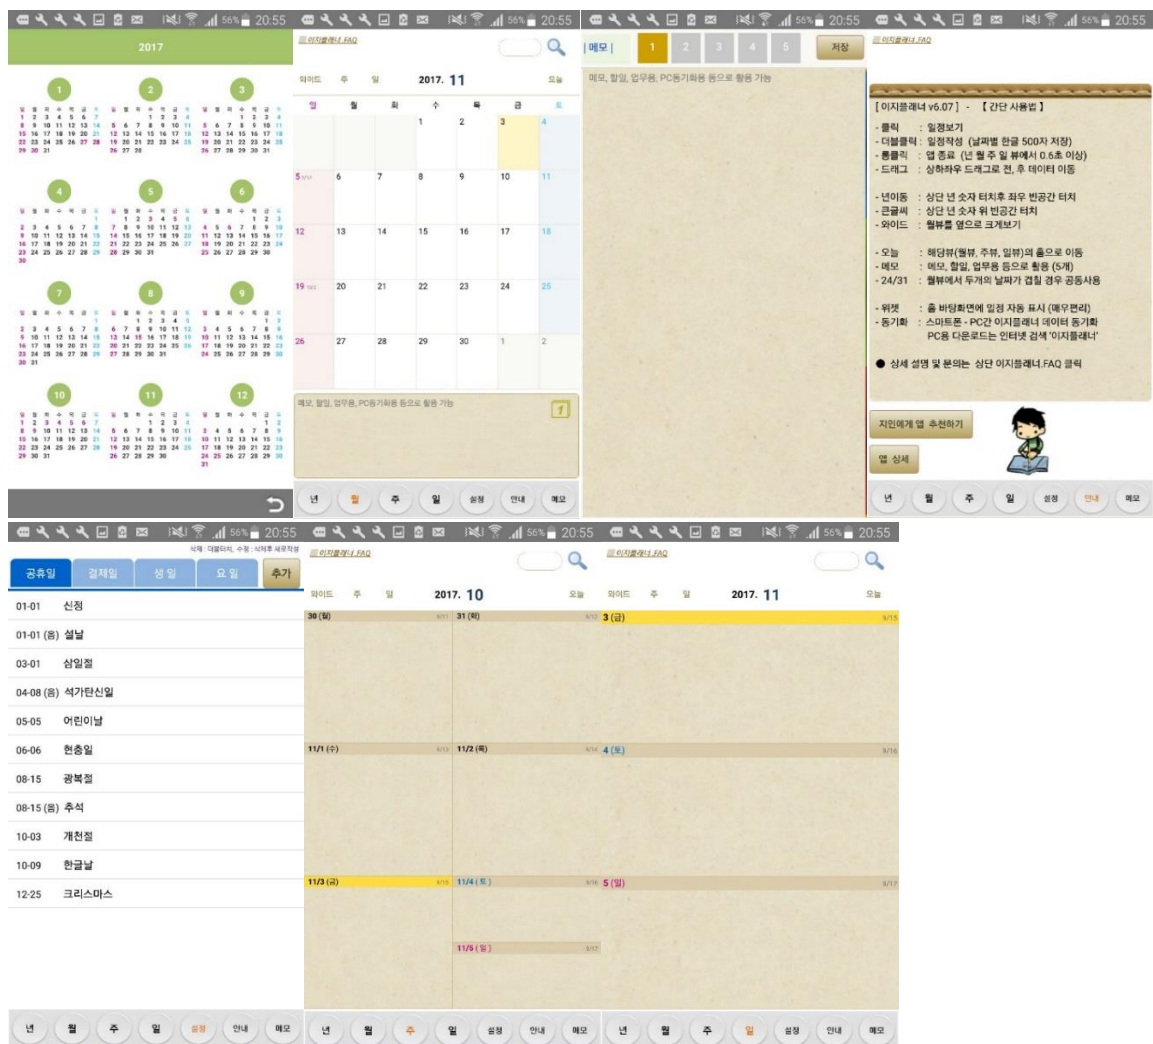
56% 20:55

2017

1 2 3
4 5 6
7 8 9
10 11 12

56% 20:55

이지플래너.FAQ

와이드 주 일 2017. 11 오늘

| 일 | 월 | 화 | 수 | 목 | 금 | 토 |
|---|---|---|---|---|---|---|
| | | | 1 | 2 | 3 | 4 |
| 5 | 6 | 7 | 8 | 9 | 10 | 11 |
| 12 | 13 | 14 | 15 | 16 | 17 | 18 |
| 19 | 20 | 21 | 22 | 23 | 24 | 25 |
| 26 | 27 | 28 | 29 | 30 | 1 | 2 |

메모, 할일, 업무용, PC동기화용 등으로 활용 가능

년 월 주 일 설정 안내 메모

56% 20:55

| 메모 | 1 2 3 4 5 저장

메모, 할일, 업무용, PC동기화용 등으로 활용 가능

56% 20:55

이지플래너.FAQ

[ 이지플래너 v6.07 ] - 【 간단 사용법 】

- 클릭 : 일정보기
- 더블클릭 : 일정작성 (날짜별 한글 500자 저장)
- 롱클릭 : 앱 종료 (년 월 주 일 뷰에서 0.6초 이상)
- 드래그 : 상하좌우 드래그로 전, 후 데이터 이동

- 년이동 : 상단 년 숫자 터치후 좌우 빈공간 터치
- 큰글씨 : 상단 년 숫자 위 빈공간 터치
- 와이드 : 월뷰를 옆으로 크게보기

- 오늘 : 해당뷰(월뷰, 주뷰, 일뷰)의 홈으로 이동
- 메모 : 메모, 할일, 업무용 등으로 활용 (5개)
- 24/31 : 월뷰에서 두개의 날짜가 겹칠 경우 공동사용

- 위젯 : 홈 바탕화면에 일정 자동 표시 (매우편리)
- 동기화 : 스마트폰 - PC간 이지플래너 데이터 동기화 PC용 다운로드는 인터넷 검색 '이지플래너'

● 상세 설명 및 문의는 상단 이지플래너.FAQ 클릭

지인에게 앱 추천하기

앱 상세

년 월 주 일 설정 안내 메모

56% 20:55

삭제 : 더블터치, 수정 : 삭제후 새로작성

공휴일 결제일 생일 요일 추가

01-01 신정
01-01 (음) 설날
03-01 삼일절
04-08 (음) 석가탄신일
05-05 어린이날
06-06 현충일
08-15 광복절
08-15 (음) 추석
10-03 개천절
10-09 한글날
12-25 크리스마스

년 월 주 일 설정 안내 메모

56% 20:55

이지플래너.FAQ

와이드 주 일 2017. 10 오늘

30 (월) 9/11 31 (화) 9/12
11/1 (수) 9/13 11/2 (목) 9/14
11/3 (금) 9/15 11/4 (토) 9/16
11/5 (일) 9/17

년 월 주 일 설정 안내 메모

56% 20:55

이지플래너.FAQ

와이드 주 일 2017. 11 오늘

3 (금) 9/15
4 (토) 9/16
5 (일) 9/17

년 월 주 일 설정 안내 메모